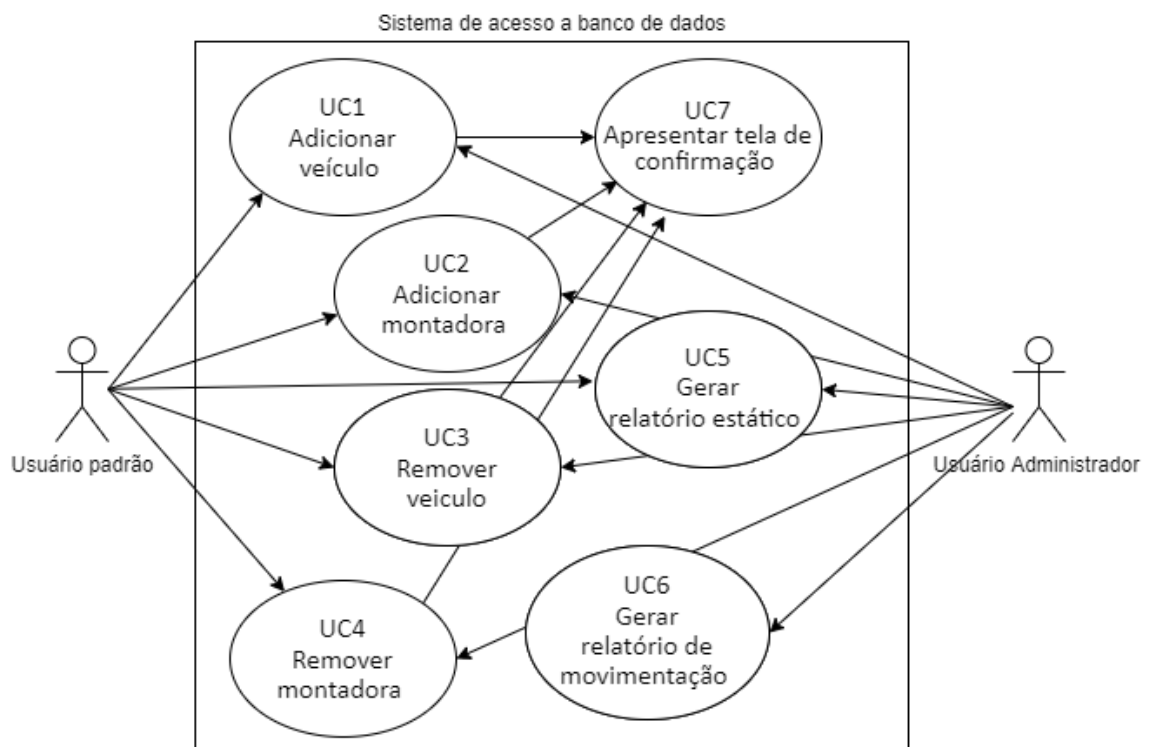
Sistema de acesso a banco de dados

UC1
Adicionar
veículo

UC7
Apresentar tela de
confirmação

UC2
Adicionar
montadora

UC5
Gerar
relatório estático

UC3
Remover
veiculo

UC6
Gerar
relatório de
movimentação

UC4
Remover
montadora

Usuário padrão

Usuário Administrador